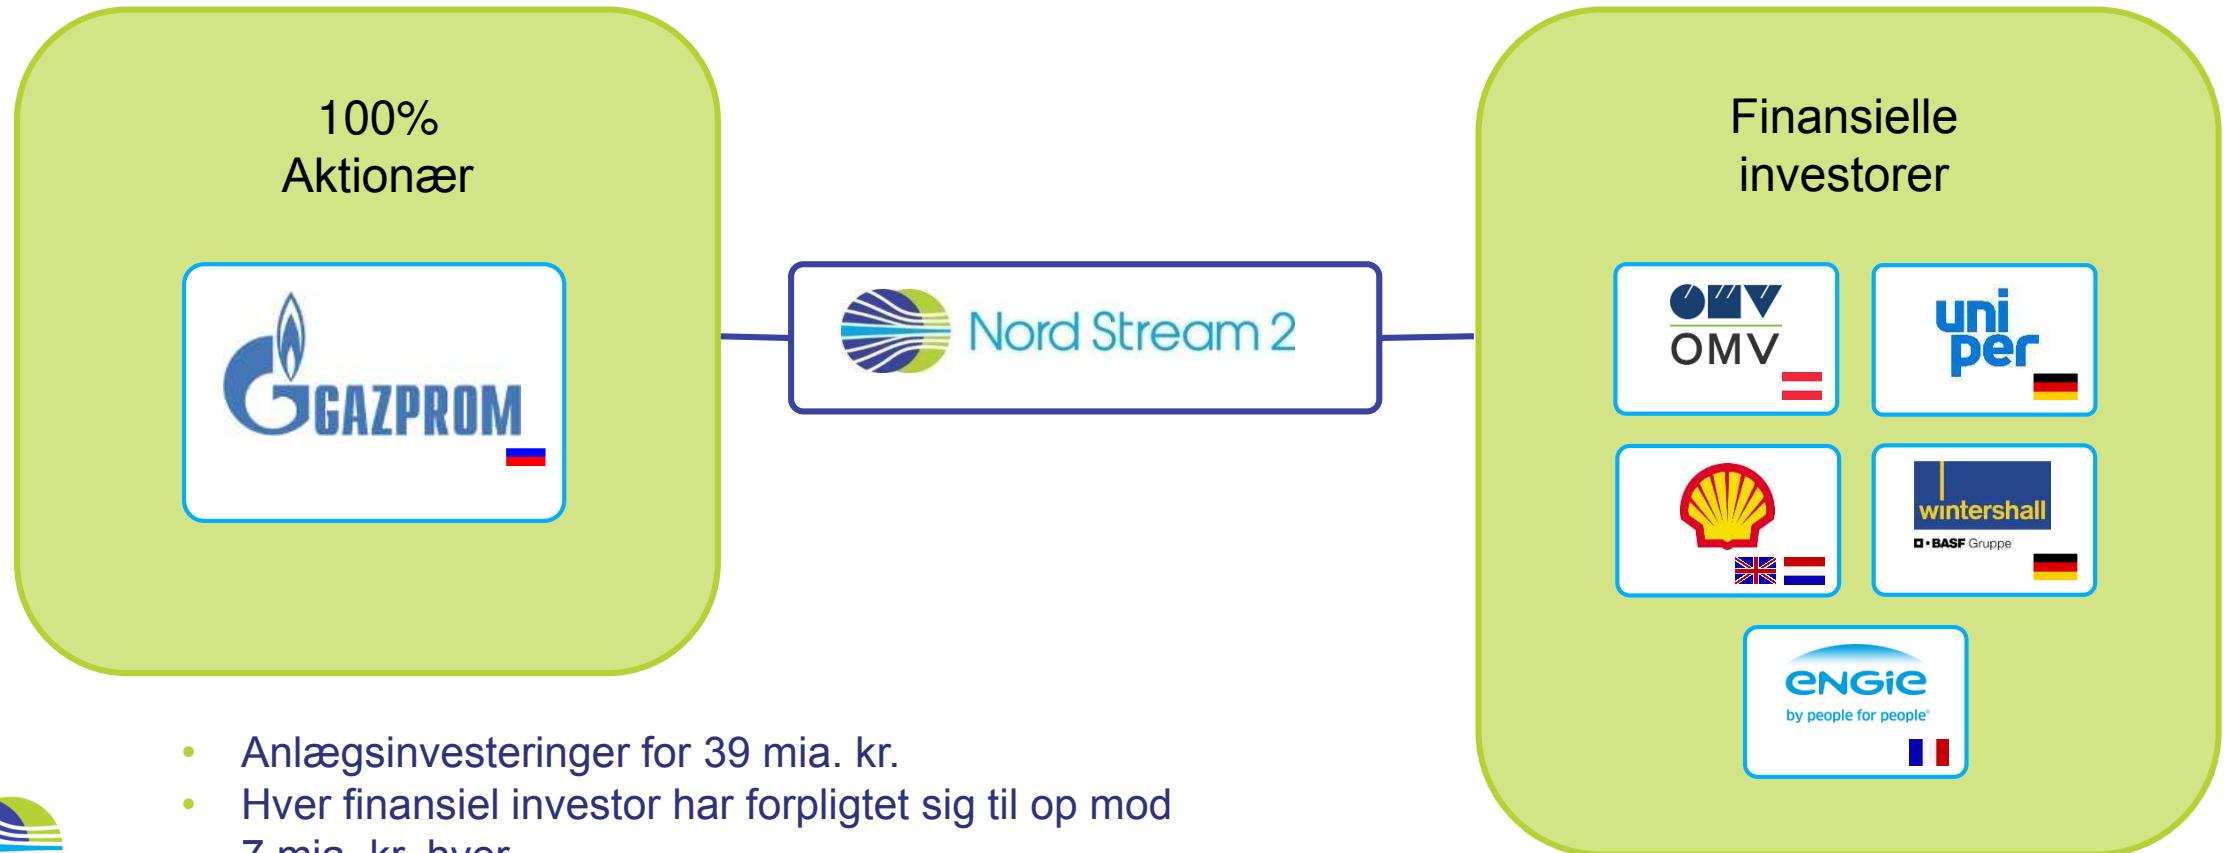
100%
Aktionær

GAZPROM

Nord Stream 2

Finansielle investorer

OMV

uni per

wintershall
BASF Gruppe

ENGIE
by people for people

• Anlægsinvesteringer for 39 mia. kr.
• Hver finansiel investor har forpligtet sig til op mod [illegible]